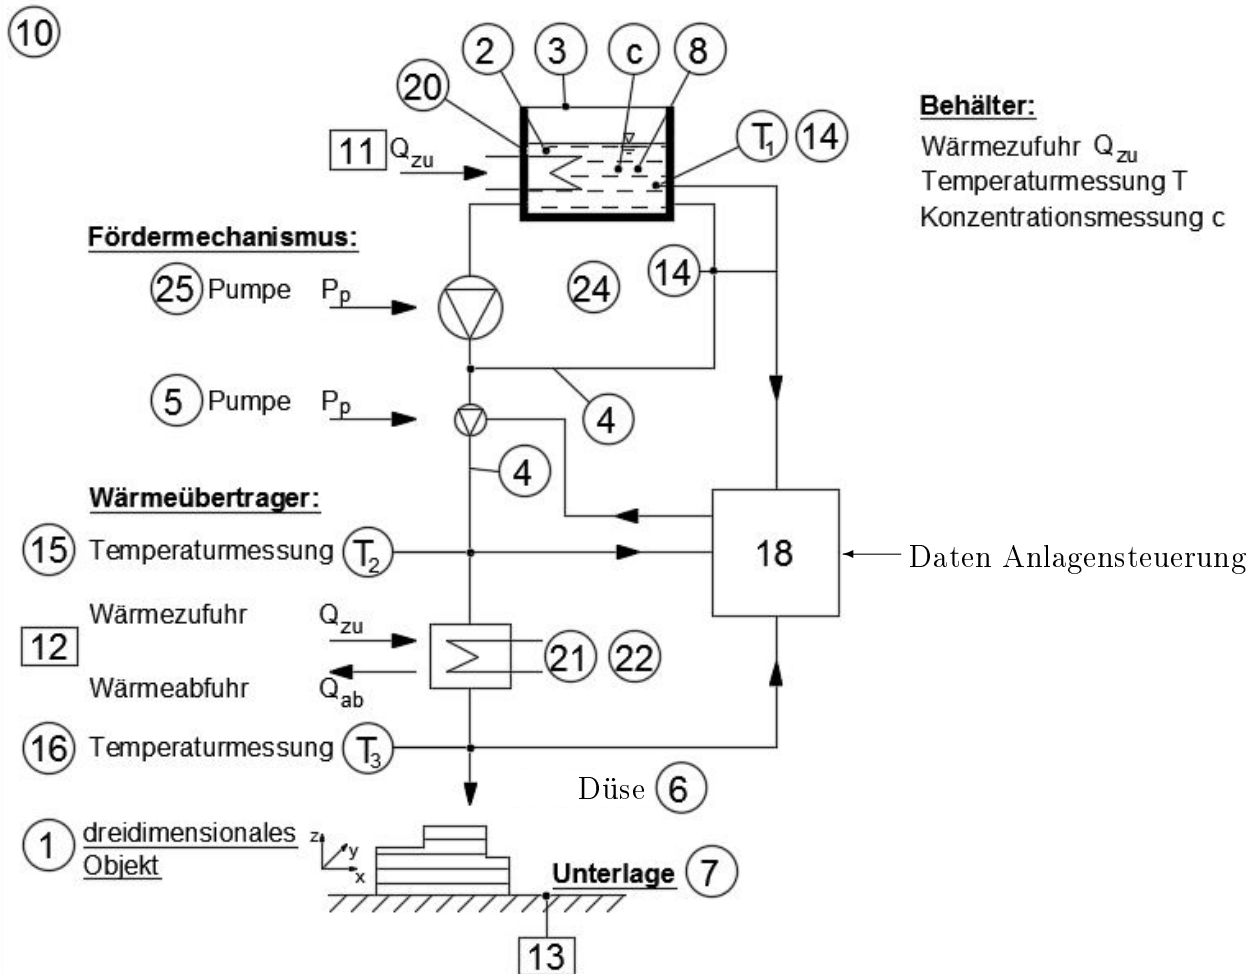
10

2 3 c 8

20

11 $Q_{zu}$

$T_1$ 14

Behälter:
Wärmezufuhr $Q_{zu}$
Temperaturmessung T
Konzentrationsmessung c

Fördermechanismus:

25 Pumpe $P_p$

24

14

5 Pumpe $P_p$

4

4

Wärmeübertrager:

15 Temperaturmessung $T_2$

18

Daten Anlagensteuerung

12 Wärmezufuhr $Q_{zu}$
Wärmeabfuhr $Q_{ab}$

21 22

16 Temperaturmessung $T_3$

Düse 6

1 dreidimensionales Objekt

z y x

Unterlage 7

13